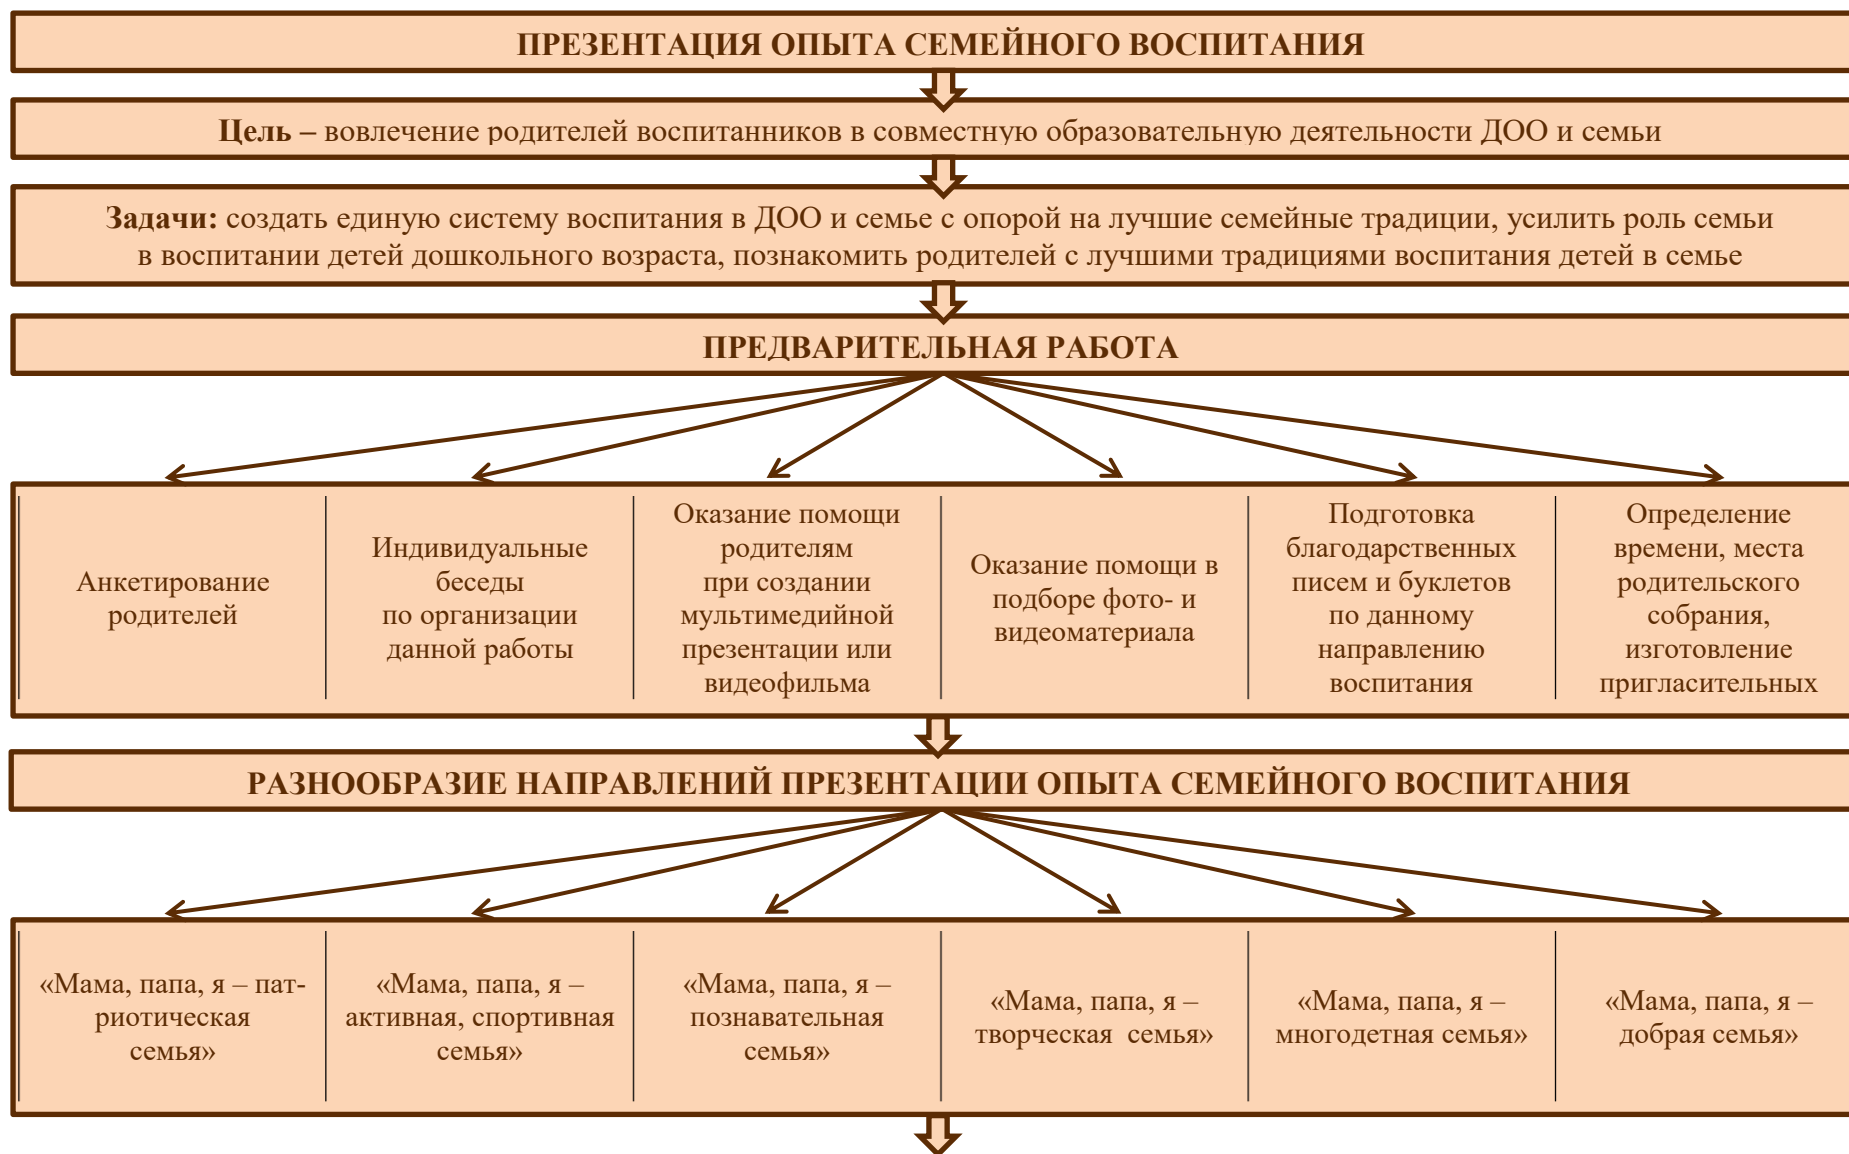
ПРЕЗЕНТАЦИЯ ОПЫТА СЕМЕЙНОГО ВОСПИТАНИЯ

**Цель –** вовлечение родителей воспитанников в совместную образовательную деятельности ДОО и семьи

**Задачи:** создать единую систему воспитания в ДОО и семье с опорой на лучшие семейные традиции, усилить роль семьи в воспитании детей дошкольного возраста, познакомить родителей с лучшими традициями воспитания детей в семье

ПРЕДВАРИТЕЛЬНАЯ РАБОТА

| Анкетирование родителей | Индивидуальные беседы по организации данной работы | Оказание помощи родителям при создании мультимедийной презентации или видеофильма | Оказание помощи в подборе фото- и видеоматериала | Подготовка благодарственных писем и буклетов по данному направлению воспитания | Определение времени, места родительского собрания, изготовление пригласительных |
|---|---|---|---|---|---|

РАЗНООБРАЗИЕ НАПРАВЛЕНИЙ ПРЕЗЕНТАЦИИ ОПЫТА СЕМЕЙНОГО ВОСПИТАНИЯ

| «Мама, папа, я – патриотическая семья» | «Мама, папа, я – активная, спортивная семья» | «Мама, папа, я – познавательная семья» | «Мама, папа, я – творческая семья» | «Мама, папа, я – многодетная семья» | «Мама, папа, я – добрая семья» |
|---|---|---|---|---|---|